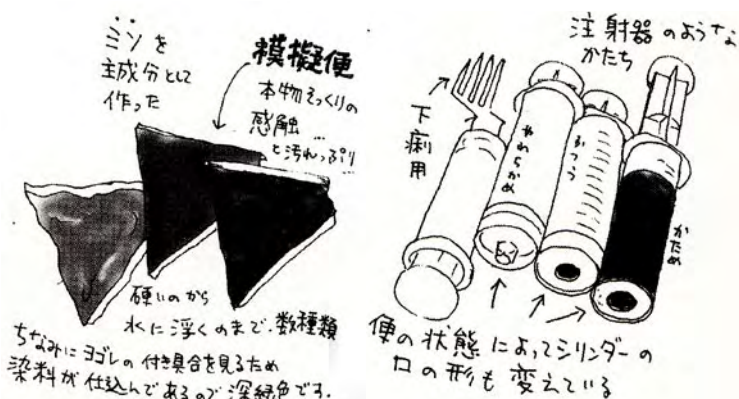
ミソを
主成分として
作った

模擬便
本物そっくりの
感触…
と汚れっぷり

硬いのから
水に浮くのまで、数種類

ちなみにヨゴレの付き具合を見るため
染料が仕込んであるので深緑色です。

注射器のような
かたち

下痢用

やわらかめ

ふつう

かため

便の状態によってシリンダーの
口の形も変えている